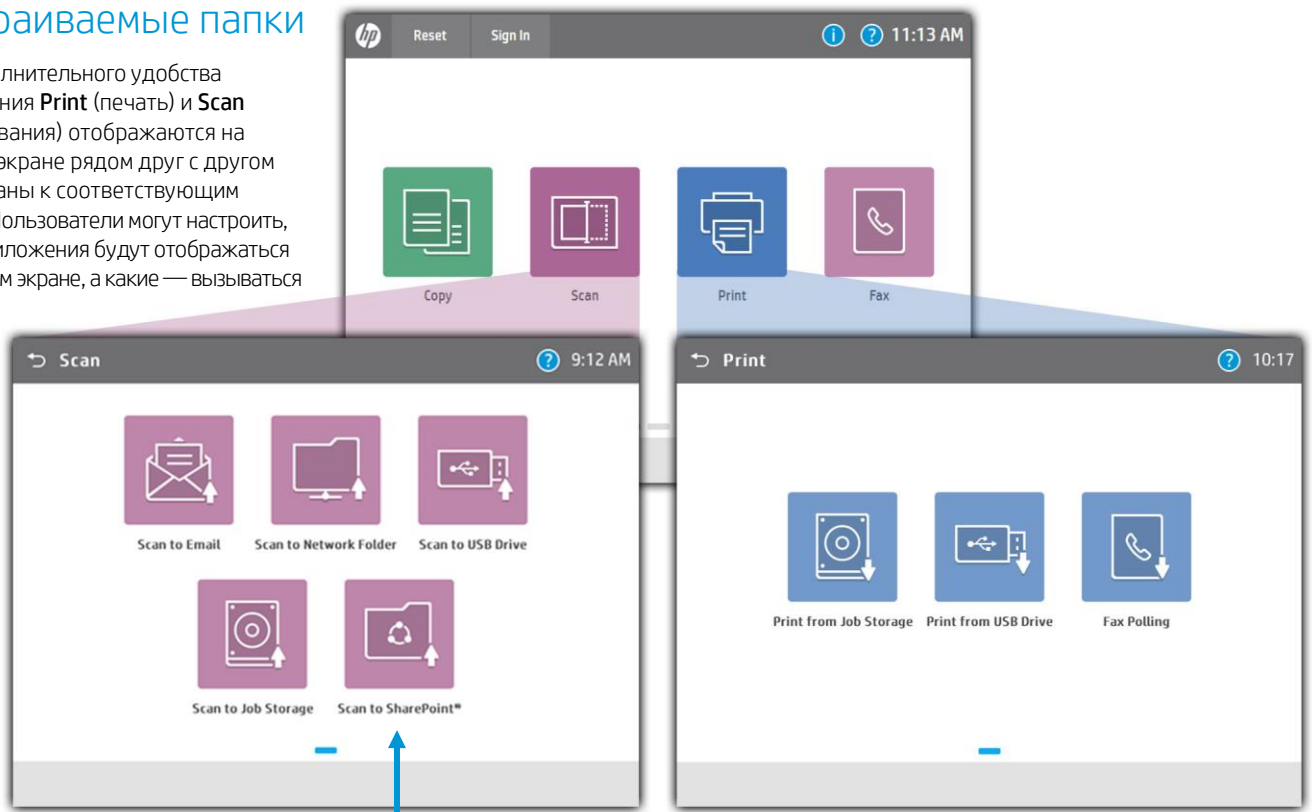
раиваемые папки

лнительного удобства ния **Print** (печать) и **Scan** вания) отображаются на экране рядом друг с другом аны к соответствующим льзователи могут настроить, иложения будут отображаться м экране, а какие — вызываться

Reset Sign In 11:13 AM

Copy Scan Print Fax

Scan 9:12 AM

Scan to Email Scan to Network Folder Scan to USB Drive

Scan to Job Storage Scan to SharePoint®

Print 10:17

Print from Job Storage Print from USB Drive Fax Polling